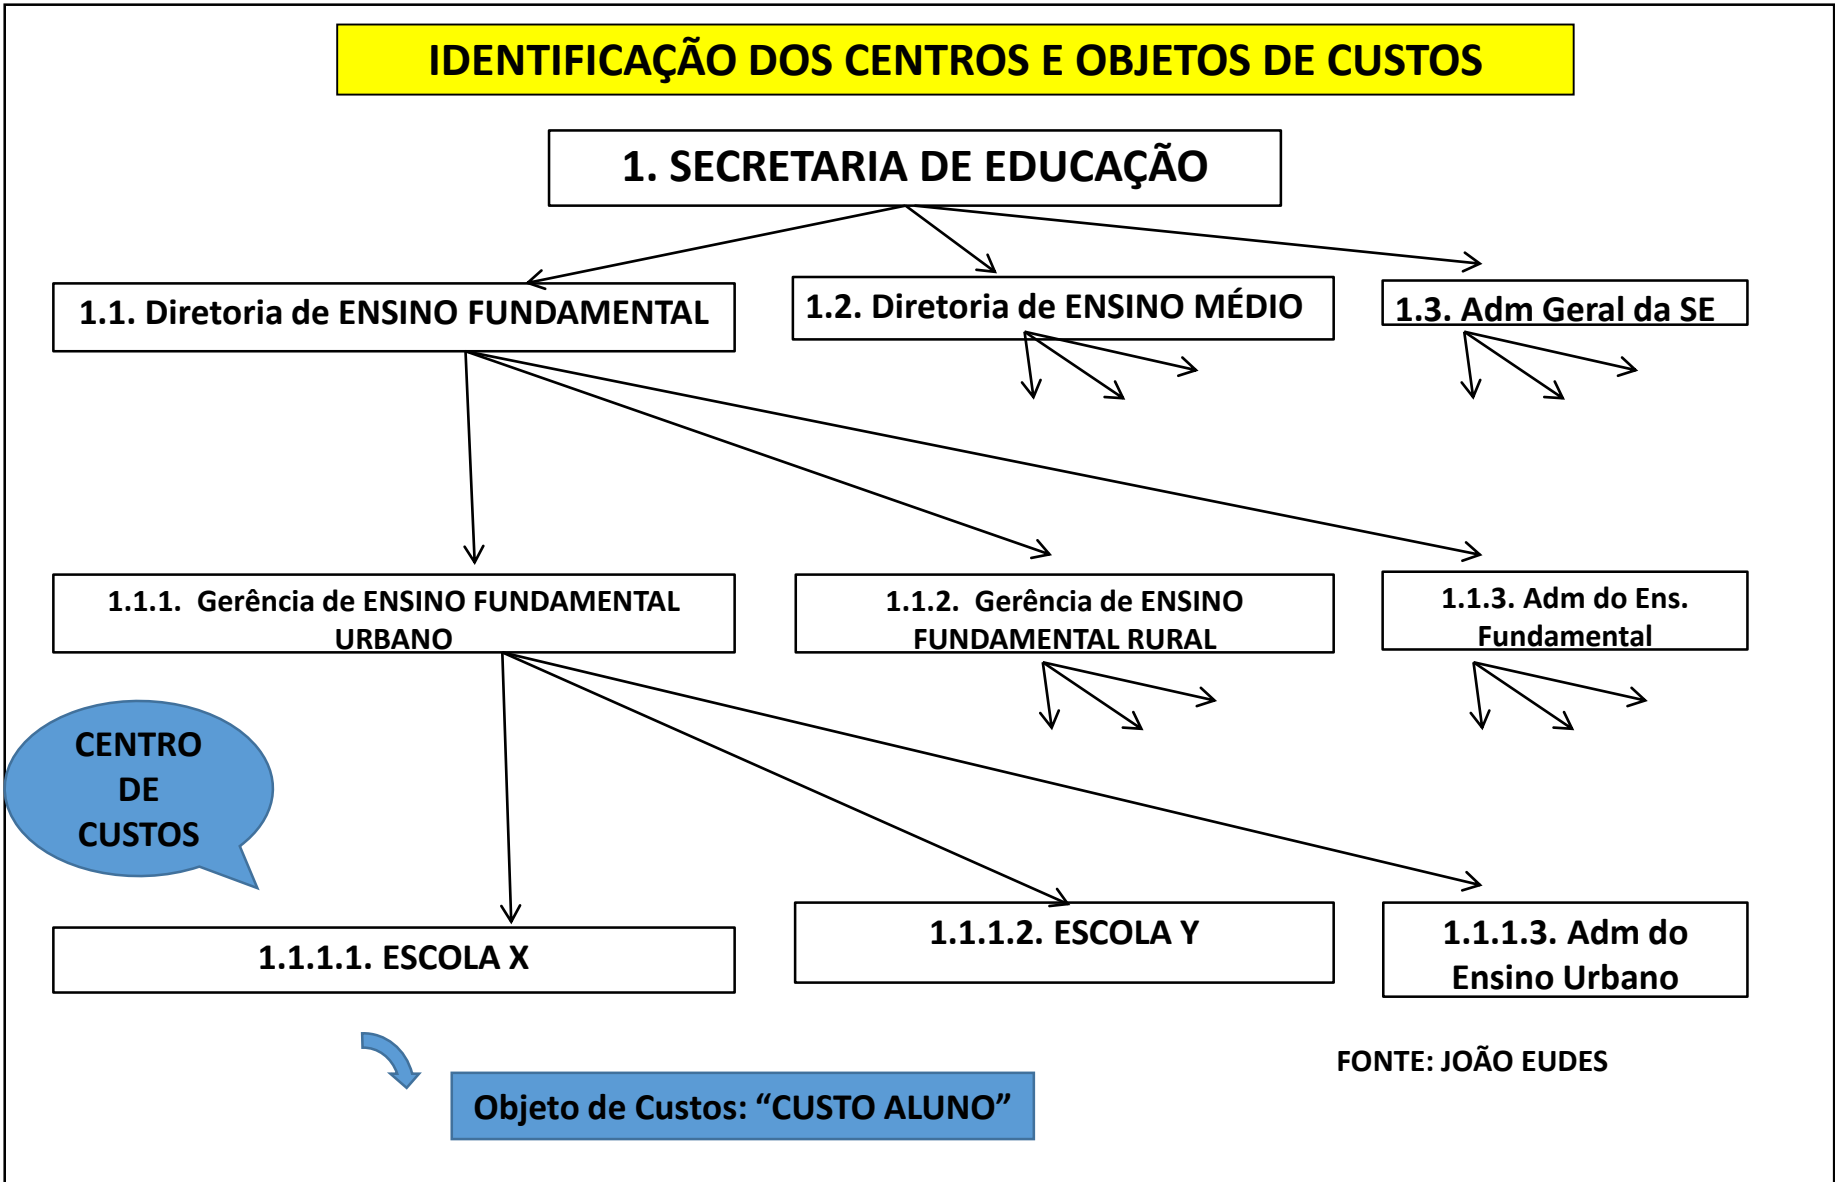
IDENTIFICAÇÃO DOS CENTROS E OBJETOS DE CUSTOS

1. SECRETARIA DE EDUCAÇÃO

1.1. Diretoria de ENSINO FUNDAMENTAL

1.2. Diretoria de ENSINO MÉDIO

1.3. Adm Geral da SE

1.1.1. Gerência de ENSINO FUNDAMENTAL URBANO

1.1.2. Gerência de ENSINO FUNDAMENTAL RURAL

1.1.3. Adm do Ens. Fundamental

CENTRO DE CUSTOS

1.1.1.1. ESCOLA X

1.1.1.2. ESCOLA Y

1.1.1.3. Adm do Ensino Urbano

FONTE: JOÃO EUDES

Objeto de Custos: “CUSTO ALUNO”